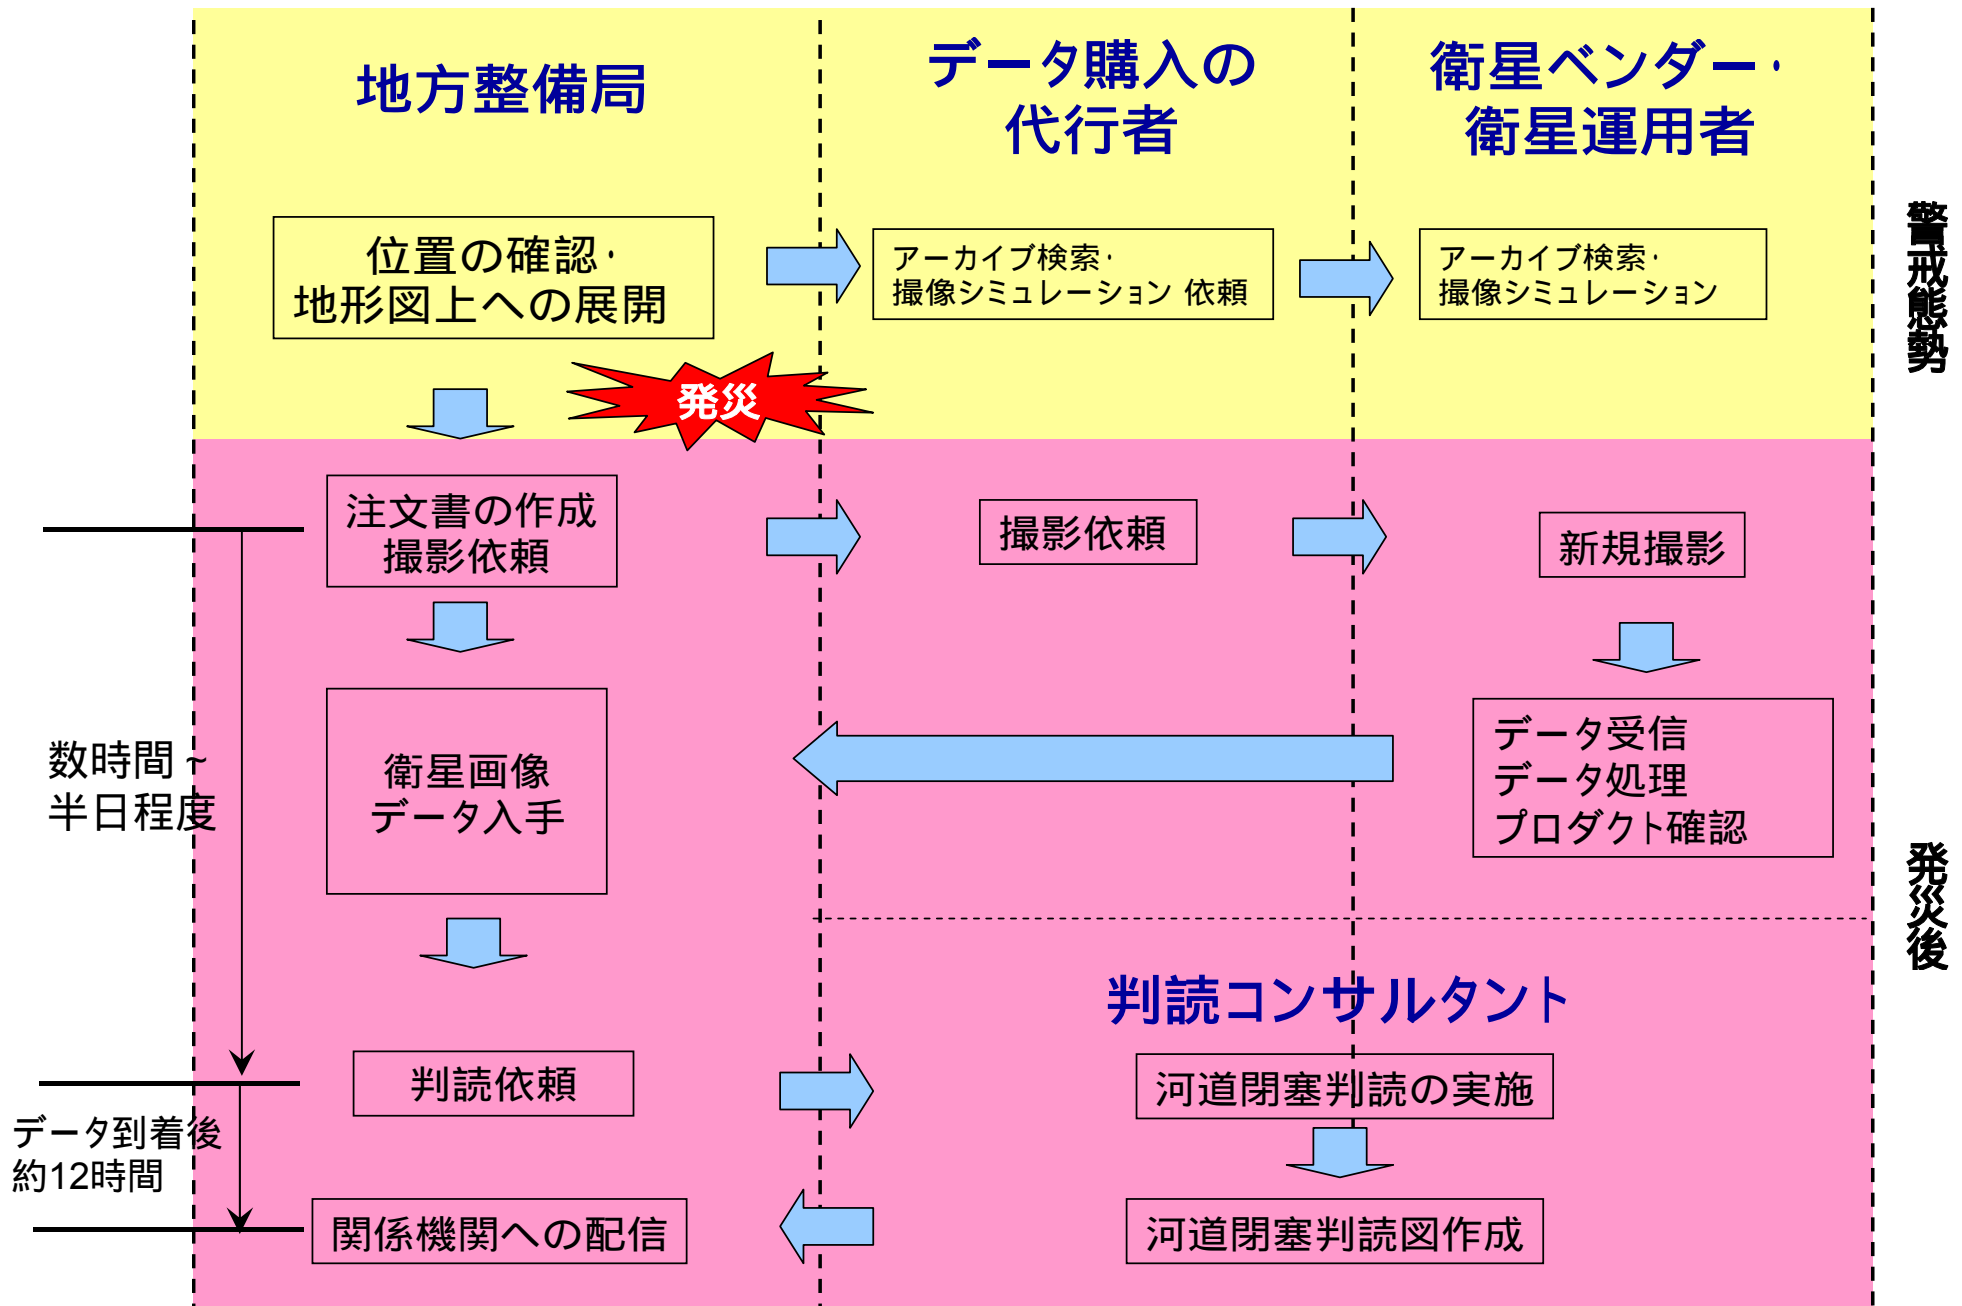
地方整備局

データ購入の代行者

衛星ベンダー・衛星運用者

警戒態勢

位置の確認・地形図上への展開

アーカイブ検索・撮像シミュレーション 依頼

アーカイブ検索・撮像シミュレーション

発災

注文書の作成 撮影依頼

撮影依頼

新規撮影

数時間～半日程度

衛星画像データ入手

データ受信 データ処理 プロダクト確認

発災後

判読コンサルタント

判読依頼

河道閉塞判読の実施

データ到着後約12時間

関係機関への配信

河道閉塞判読図作成